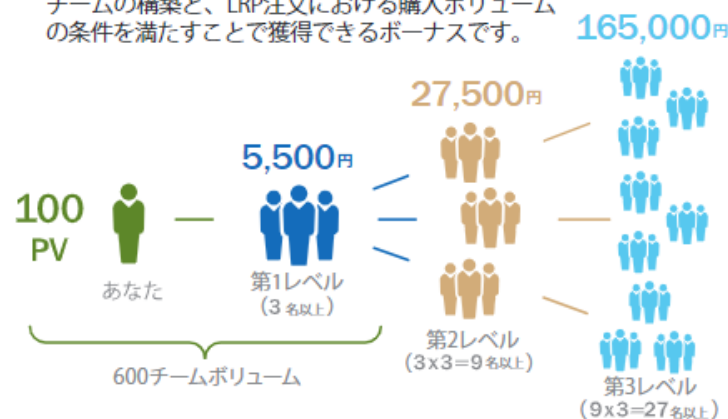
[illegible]の構築と、LRP注文における購入ボリューム
の条件を満たすことで獲得できるボーナスです。

165,000円

27,500円

5,500円

100 PV

あなた

第1レベル
（3名以上）

第2レベル
（3x3＝9名以上）

第3レベル
（9x3＝27名以上）

600チームボリューム